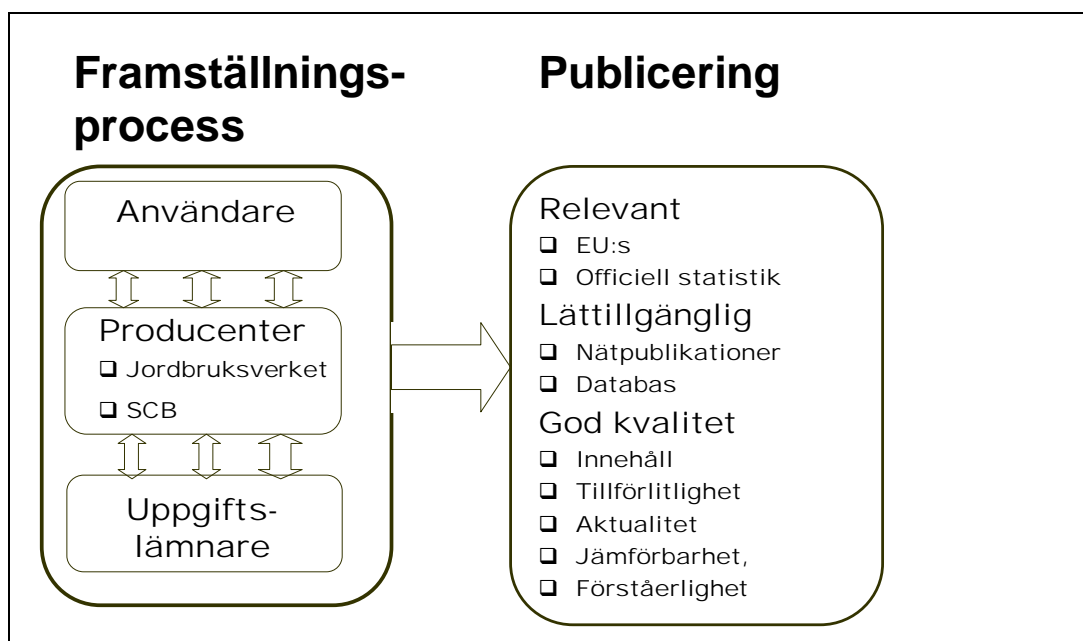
Framställningsprocess

Publicering

Användare

Producenter
❑ Jordbruksverket
❑ SCB

Uppgiftslämnare

Relevant
❑ EU:s
❑ Officiell statistik

Lättillgänglig
❑ Nätpublikationer
❑ Databas

God kvalitet
❑ Innehåll
❑ Tillförlitlighet
❑ Aktualitet
❑ Jämförbarhet,
❑ Förståerlighet